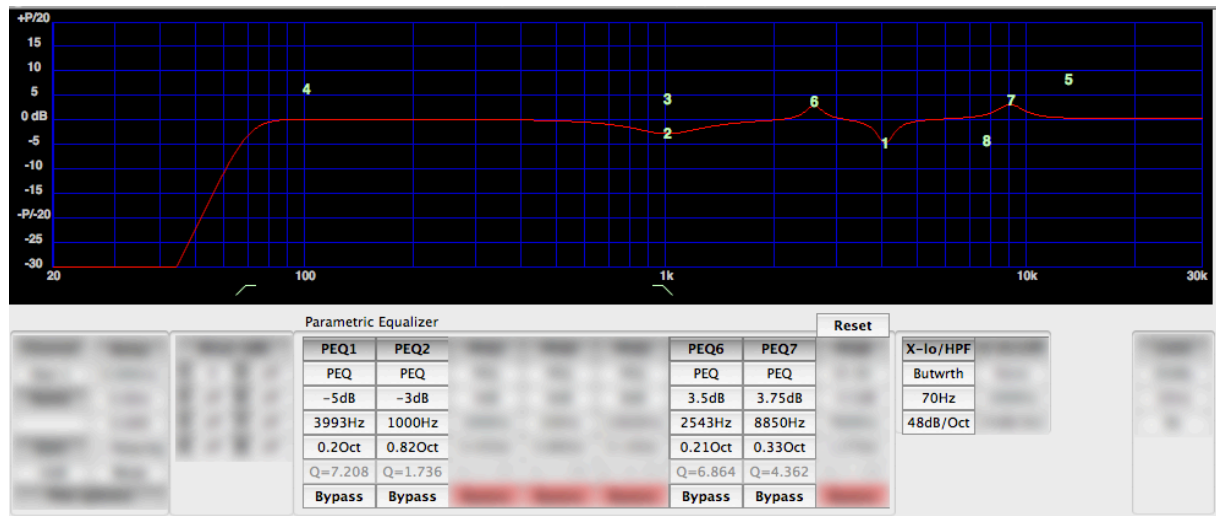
+P/20
15
10
5
0 dB
-5
-10
-15
-P/-20
-25
-30
20
100
1k
10k
30k
4
3
2
6
1
8
7
5

Parametric Equalizer
Reset

| PEQ1 | PEQ2 | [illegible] | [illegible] | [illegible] | PEQ6 | PEQ7 | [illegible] |
|---|---|---|---|---|---|---|---|
| PEQ | PEQ | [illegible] | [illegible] | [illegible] | PEQ | PEQ | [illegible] |
| -5dB | -3dB | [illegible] | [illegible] | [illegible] | 3.5dB | 3.75dB | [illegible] |
| 3993Hz | 1000Hz | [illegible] | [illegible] | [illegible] | 2543Hz | 8850Hz | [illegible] |
| 0.2Oct | 0.82Oct | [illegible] | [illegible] | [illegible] | 0.21Oct | 0.33Oct | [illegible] |
| Q=7.208 | Q=1.736 | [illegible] | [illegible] | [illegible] | Q=6.864 | Q=4.362 | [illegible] |
| Bypass | Bypass | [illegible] | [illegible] | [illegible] | Bypass | Bypass | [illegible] |

| X-lo/HPF | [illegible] |
|---|---|
| Butwrth | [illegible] |
| 70Hz | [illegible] |
| 48dB/Oct | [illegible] |